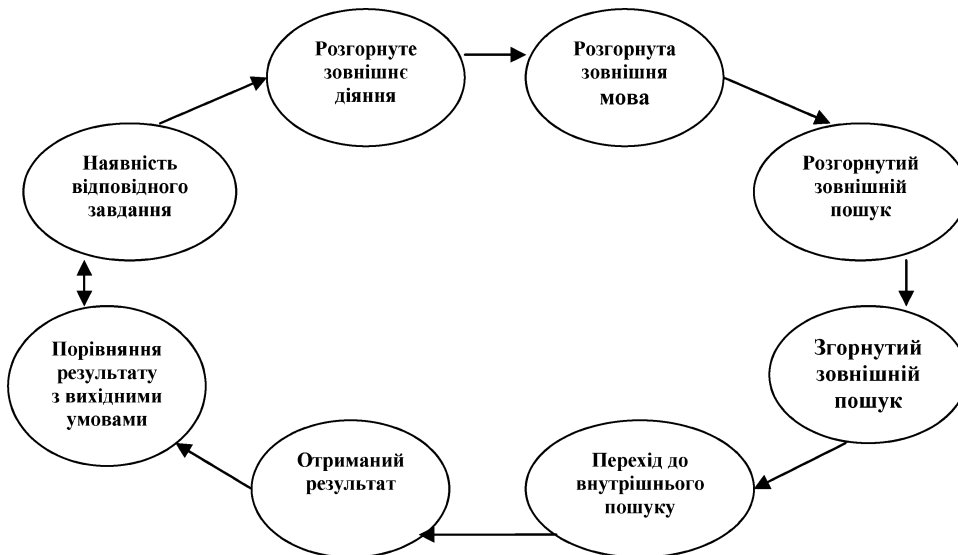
Розгорнуте зовнішнє діяння

Розгорнута зовнішня мова

Розгорнутий зовнішній пошук

Згорнутий зовнішній пошук

Перехід до внутрішнього пошуку

Отриманий результат

Порівняння результату з вихідними умовами

Наявність відповідного завдання